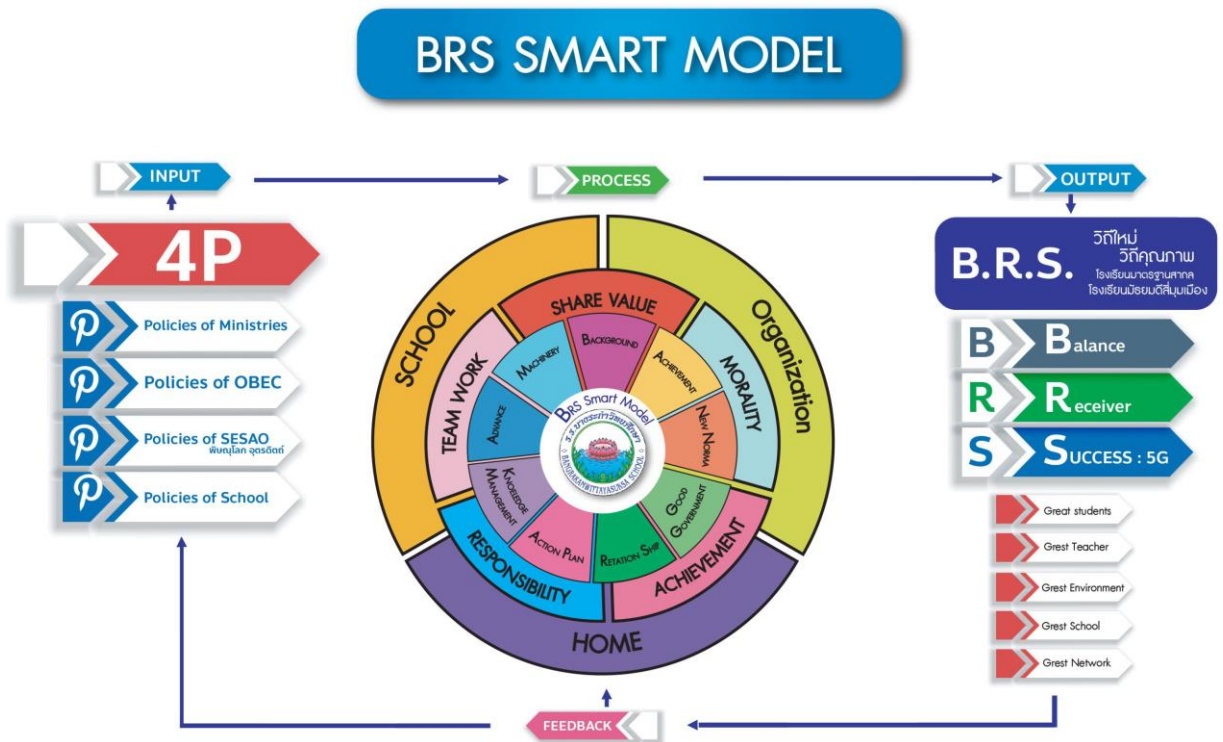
BRS SMART MODEL

INPUT

4P

Policies of Ministries

Policies of OBEC

Policies of SESAO พิษณุโลก อุตรดิตถ์

Policies of School

PROCESS

SCHOOL

SHARE VALUE

Organization

TEAM WORK

MACHINERY

BACKGROUND

ACHIEVEMENT

MORALITY

ADVANCE

NEW NORMAL

KNOWLEDGE MANAGEMENT

GOOD GOVERNMENT

ACTION PLAN

RELATION SHIP

RESPONSIBILITY

ACHIEVEMENT

HOME

BRS Smart Model

ร.ร.บางระกำวิทยศึกษา

BANGRAKAMWITTAYASUKSA SCHOOL

OUTPUT

B.R.S. วิถีใหม่ วิถีคุณภาพ โรงเรียนมาตรฐานสากล โรงเรียนมัธยมดีสี่มุมเมือง

B Balance

R Receiver

S Success : 5G

Great students

Grest Teacher

Grest Environment

Grest School

Grest Network

FEEDBACK